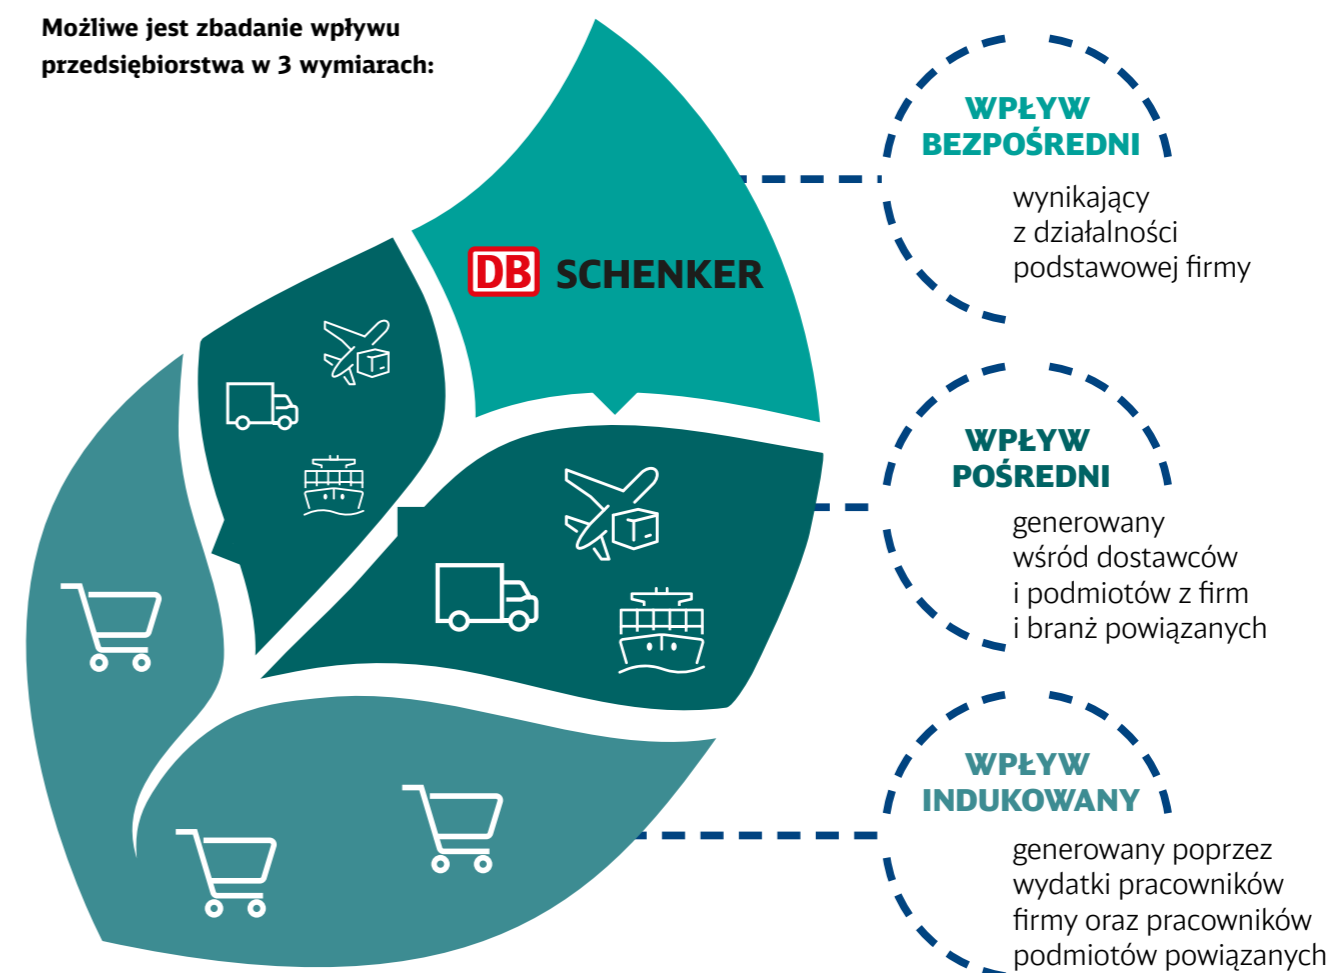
Możliwe jest zbadanie wpływu przedsiębiorstwa w 3 wymiarach:

DB SCHENKER

WPŁYW BEZPOŚREDNI

wynikający z działalności podstawowej firmy

WPŁYW POŚREDNI

generowany wśród dostawców i podmiotów z firm i branż powiązanych

WPŁYW INDUKOWANY

generowany poprzez wydatki pracowników firmy oraz pracowników podmiotów powiązanych